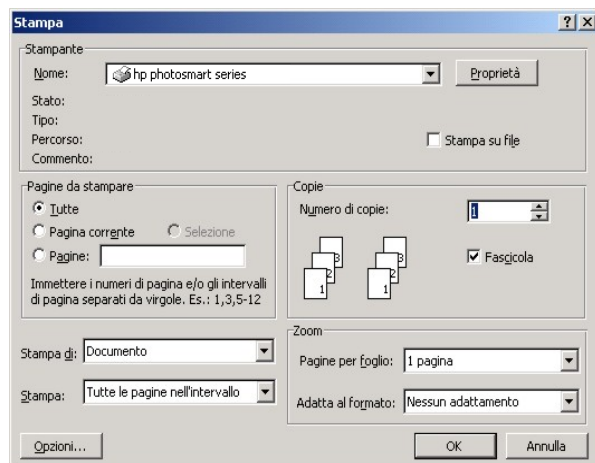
Stampa

?
X

Stampante

Nome: hp photosmart series

Proprietà

Stato:

Tipo:

Percorso:

Commento:

Stampa su file

Pagine da stampare

Tutte

Pagina corrente

Selezione

Pagine:

Immettere i numeri di pagina e/o gli intervalli di pagina separati da virgole. Es.: 1,3,5-12

Copie

Numero di copie: 1

3
2
1

3
2
1

Fascicola

Stampa di: Documento

Stampa: Tutte le pagine nell'intervallo

Zoom

Pagine per foglio: 1 pagina

Adatta al formato: Nessun adattamento

Opzioni...

OK

Annulla